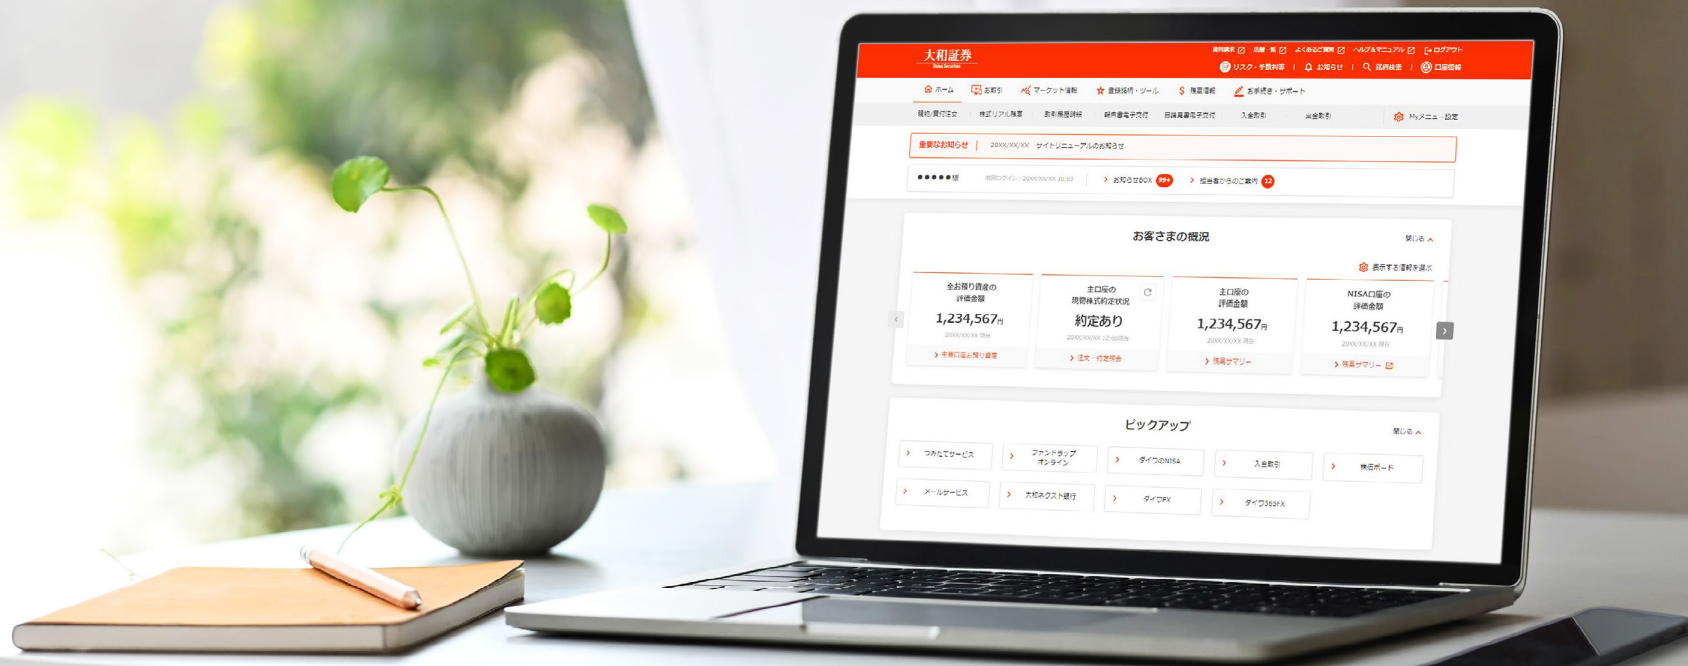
大和証券
Daiwa Securities

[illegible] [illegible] よくあるご質問 ヘルプ&マニュアル ログアウト
リスク・手数料等 お知らせ 銘柄検索 口座情報

ホーム お取引 マーケット情報 投資情報・ツール 残高情報 お手続き・サポート

現物/信用注文 株式リアル残高 取引履歴照会 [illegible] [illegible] 入金取引 出金取引 Myメニュー・設定

重要なお知らせ 20XX/XX/XX サイトリニューアルのお知らせ

●●●●●様 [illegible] お知らせBOX 99+ 担当者からのご案内 12

お客さまの概況

閉じる

表示する情報を選ぶ

全お預り資産の評価金額
1,234,567円
2000/XX/XX 現在
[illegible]

主口座の現物株式約定状況
約定あり
20XX/XX/XX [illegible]
注文・約定照会

主口座の評価金額
1,234,567円
20XX/XX/XX 現在
残高サマリー

NISA口座の評価金額
1,234,567円
20XX/XX/XX 現在
残高サマリー

ピックアップ

閉じる

つみたてサービス
ファンドラップオンライン
ダイワのNISA
入金取引
株価ボード
メールサービス
大和ネクスト銀行
ダイワFX
ダイワ365FX